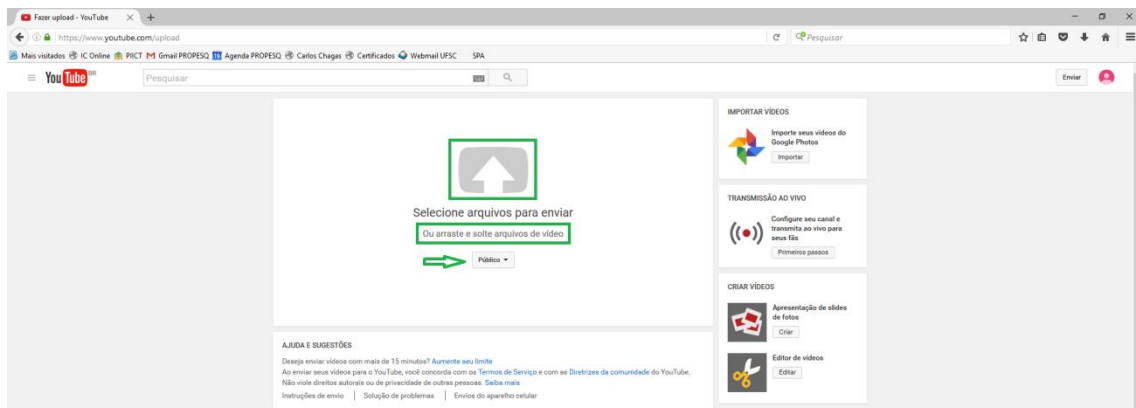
Fazer upload - YouTube

https://www.youtube.com/upload

Pesquisar

Mais visitados IC Online PIICT Gmail PROPESQ Agenda PROPESQ Carlos Chagas Certificados Webmail UFSC SPA

YouTube BR

Pesquisar

Enviar

Selecione arquivos para enviar

Ou arraste e solte arquivos de vídeo

Público

AJUDA E SUGESTÕES

Deseja enviar vídeos com mais de 15 minutos? Aumente seu limite

Ao enviar seus vídeos para o YouTube, você concorda com os Termos de Serviço e com as Diretrizes da comunidade do YouTube. Não viole direitos autorais ou de privacidade de outras pessoas. Saiba mais

Instruções de envio | Solução de problemas | Envios do aparelho celular

IMPORTAR VÍDEOS

Importe seus vídeos do Google Photos

Importar

TRANSMISSÃO AO VIVO

Configure seu canal e transmita ao vivo para seus fãs

Primeiros passos

CRIAR VÍDEOS

Apresentação de slides de fotos

Criar

Editor de vídeos

Editar